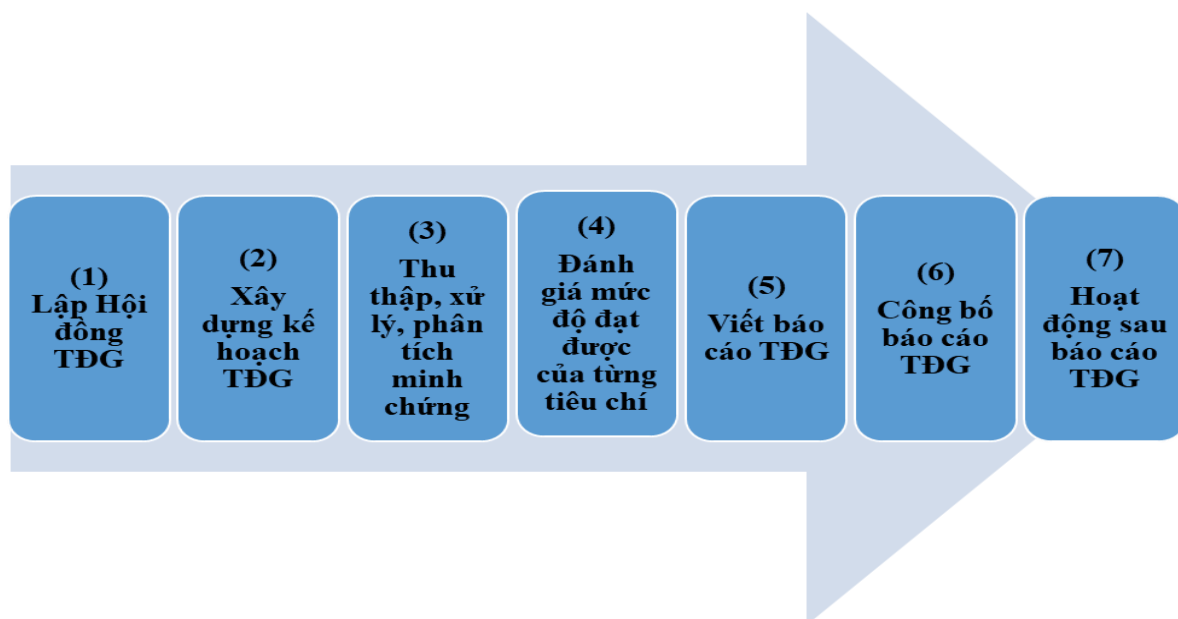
(1)
Lập Hội đồng TĐG

(2)
Xây dựng kế hoạch TĐG

(3)
Thu thập, xử lý, phân tích minh chứng

(4)
Đánh giá mức độ đạt được của từng tiêu chí

(5)
Viết báo cáo TĐG

(6)
Công bố báo cáo TĐG

(7)
Hoạt động sau báo cáo TĐG